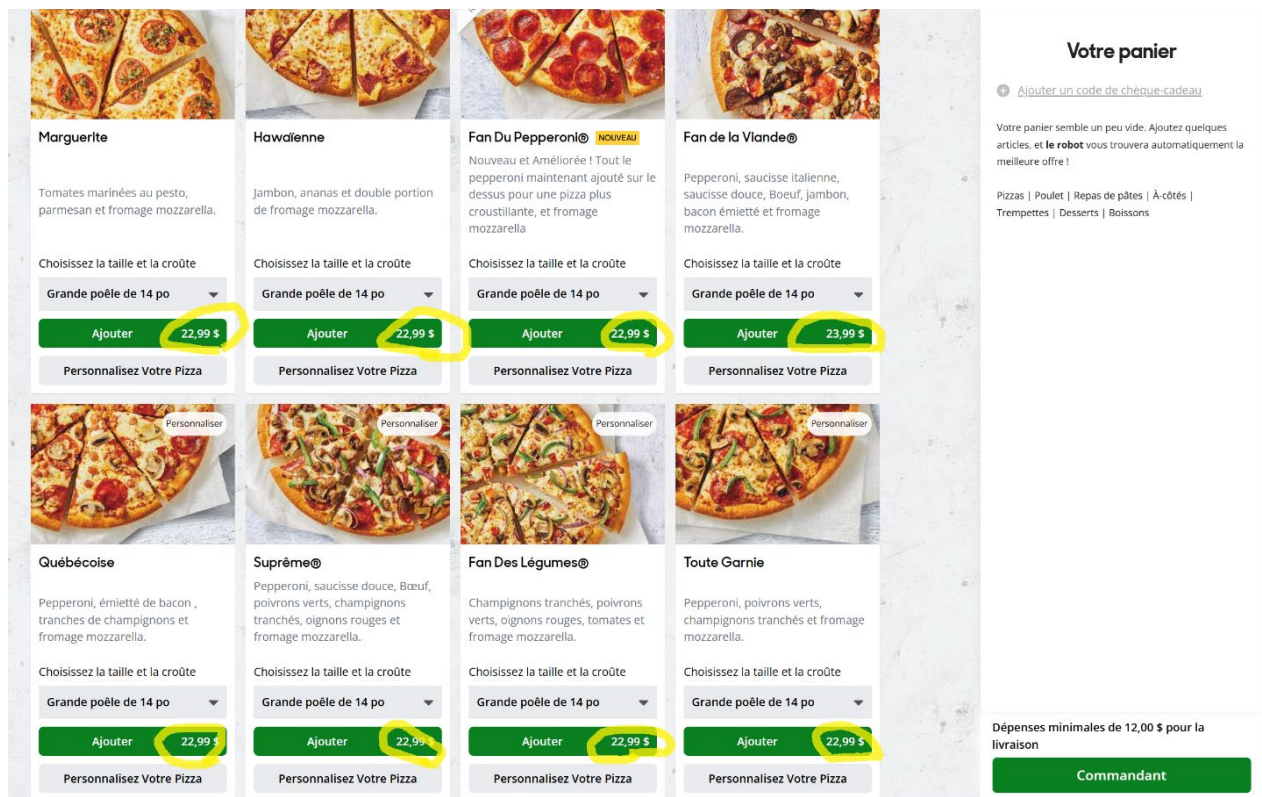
Marguerite

Tomates marinées au pesto, parmesan et fromage mozzarella.

Choisissez la taille et la croûte

Grande poêle de 14 po

Ajouter 22,99 $

Personnalisez Votre Pizza

Hawaïenne

Jambon, ananas et double portion de fromage mozzarella.

Choisissez la taille et la croûte

Grande poêle de 14 po

Ajouter 22,99 $

Personnalisez Votre Pizza

Fan Du Pepperoni® NOUVEAU

Nouveau et Améliorée ! Tout le pepperoni maintenant ajouté sur le dessus pour une pizza plus croustillante, et fromage mozzarella

Choisissez la taille et la croûte

Grande poêle de 14 po

Ajouter 22,99 $

Personnalisez Votre Pizza

Fan de la Viande®

Pepperoni, saucisse italienne, saucisse douce, Boeuf, jambon, bacon émietté et fromage mozzarella.

Choisissez la taille et la croûte

Grande poêle de 14 po

Ajouter 23,99 $

Personnalisez Votre Pizza

Personnaliser

Québécoise

Pepperoni, émietté de bacon , tranches de champignons et fromage mozzarella.

Choisissez la taille et la croûte

Grande poêle de 14 po

Ajouter 22,99 $

Personnalisez Votre Pizza

Personnaliser

Suprême®

Pepperoni, saucisse douce, Bœuf, poivrons verts, champignons tranchés, oignons rouges et fromage mozzarella.

Choisissez la taille et la croûte

Grande poêle de 14 po

Ajouter 22,99 $

Personnalisez Votre Pizza

Personnaliser

Fan Des Légumes®

Champignons tranchés, poivrons verts, oignons rouges, tomates et fromage mozzarella.

Choisissez la taille et la croûte

Grande poêle de 14 po

Ajouter 22,99 $

Personnalisez Votre Pizza

Personnaliser

Toute Garnie

Pepperoni, poivrons verts, champignons tranchés et fromage mozzarella.

Choisissez la taille et la croûte

Grande poêle de 14 po

Ajouter 22,99 $

Personnalisez Votre Pizza

Votre panier

Ajouter un code de chèque-cadeau

Votre panier semble un peu vide. Ajoutez quelques articles, et le robot vous trouvera automatiquement la meilleure offre !

Pizzas | Poulet | Repas de pâtes | À-côtés | Trempettes | Desserts | Boissons

Dépenses minimales de 12,00 $ pour la livraison

Commandant